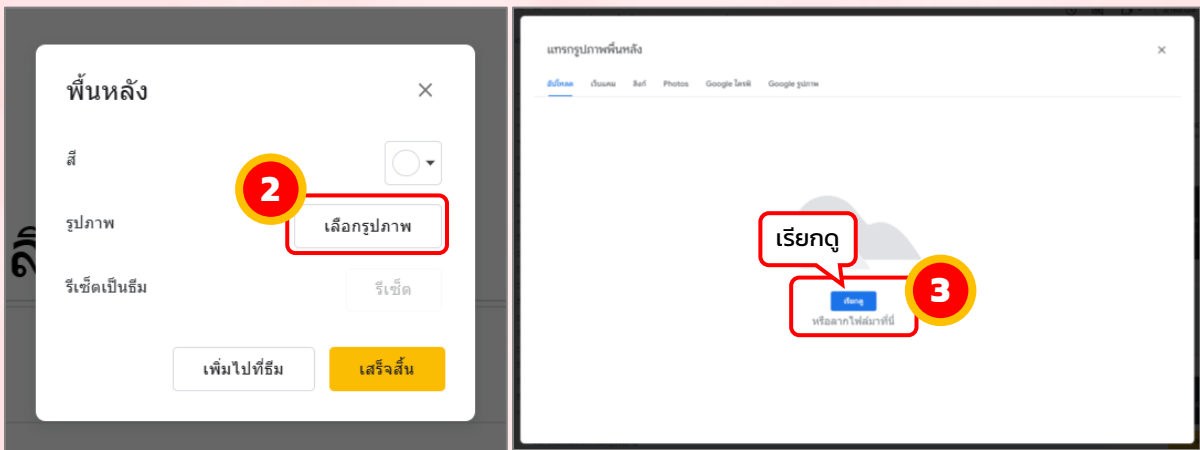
พื้นหลัง

สี

2

รูปภาพ

เลือกรูปภาพ

รีเซ็ตเป็นธีม

รีเซ็ต

เพิ่มไปที่ธีม

เสร็จสิ้น

แทรกรูปภาพพื้นหลัง

×

อัปโหลด เว็บแคม ลิงก์ Photos Google ไดรฟ์ Google รูปภาพ

เรียกดู

3

เรียกดู

หรือลากไฟล์มาที่นี่